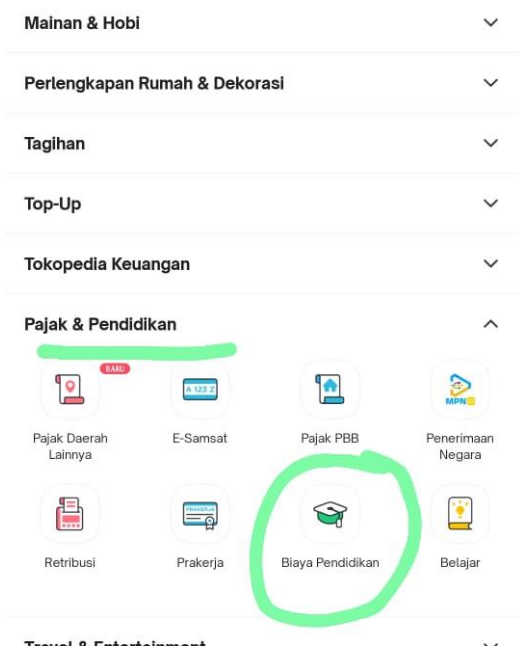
Mainan & Hobi

Perlengkapan Rumah & Dekorasi

Tagihan

Top-Up

Tokopedia Keuangan

Pajak & Pendidikan

BARU

Pajak Daerah Lainnya

A 123 Z

E-Samsat

Pajak PBB

MPN

Penerimaan Negara

Retribusi

PRAKERJA

Prakerja

Biaya Pendidikan

Belajar

Travel & Entertainment